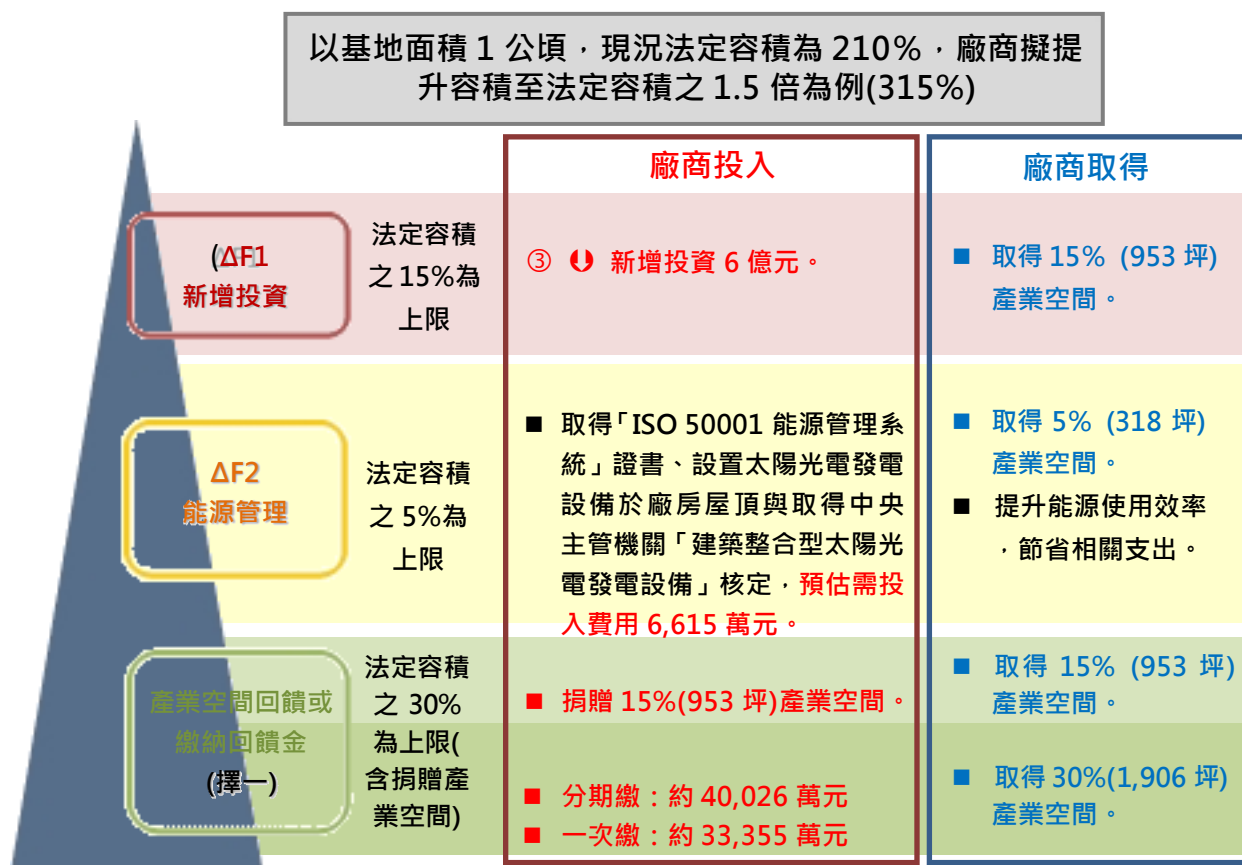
以基地面積 1 公頃，現況法定容積為 210%，廠商擬提升容積至法定容積之 1.5 倍為例(315%)

廠商投入

廠商取得

(ΔF1 新增投資

法定容積之 15%為上限

③ ❶ 新增投資 6 億元。

■ 取得 15% (953 坪)產業空間。

ΔF2 能源管理

法定容積之 5%為上限

■ 取得「ISO 50001 能源管理系統」證書、設置太陽光電發電設備於廠房屋頂與取得中央主管機關「建築整合型太陽光電發電設備」核定，預估需投入費用 6,615 萬元。

■ 取得 5% (318 坪)產業空間。

■ 提升能源使用效率，節省相關支出。

產業空間回饋或繳納回饋金 (擇一)

法定容積之 30%為上限(含捐贈產業空間)

■ 捐贈 15%(953 坪)產業空間。

■ 取得 15% (953 坪)產業空間。

■ 分期繳：約 40,026 萬元

■ 一次繳：約 33,355 萬元

■ 取得 30%(1,906 坪)產業空間。